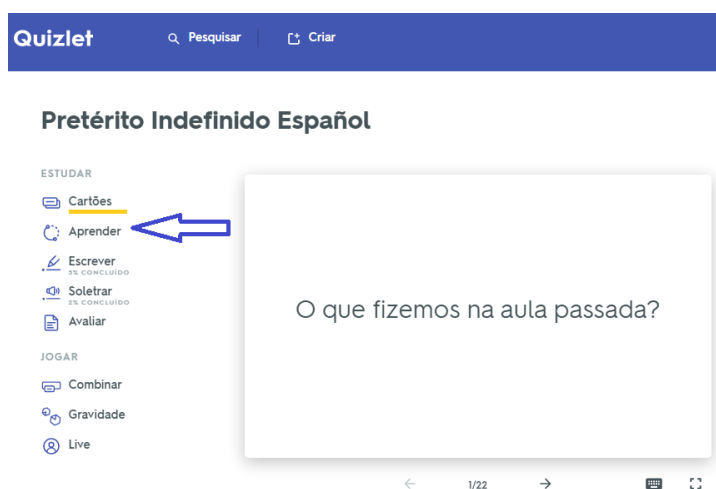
Quizlet

Pesquisar

Criar

Pretérito Indefinido Español

ESTUDAR

Cartões

Aprender

Escrever
3% CONCLUÍDO

Soletrar
3% CONCLUÍDO

Avaliar

JOGAR

Combinar

Gravidade

Live

O que fizemos na aula passada?

1/22